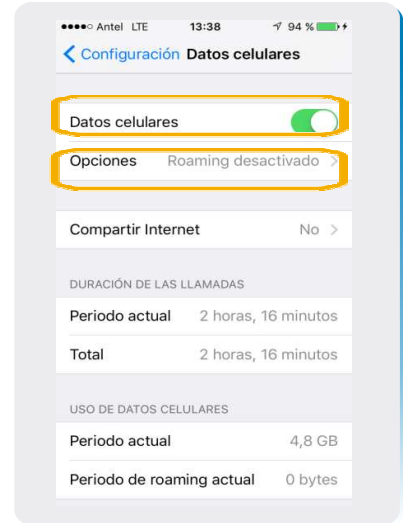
●●●●○ Antel LTE 13:38 94 %

< Configuración Datos celulares

Datos celulares

Opciones Roaming desactivado >

Compartir Internet No >

DURACIÓN DE LAS LLAMADAS

Periodo actual 2 horas, 16 minutos

Total 2 horas, 16 minutos

USO DE DATOS CELULARES

Periodo actual 4,8 GB

Periodo de roaming actual 0 bytes